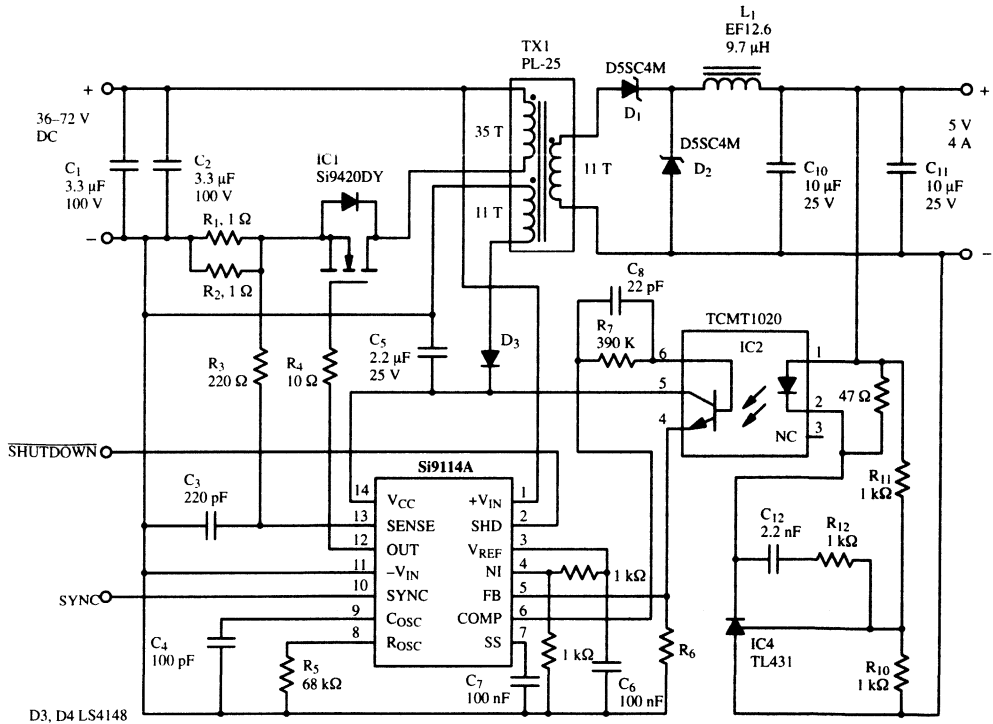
+
36–72 V
DC
–
$C_1$
3.3 µF
100 V
$C_2$
3.3 µF
100 V
IC1
Si9420DY
$R_1$, 1 Ω
$R_2$, 1 Ω
TX1
PL-25
35 T
11 T
11 T
D5SC4M
$D_1$
D5SC4M
$D_2$
$L_1$
EF12.6
9.7 µH
$C_{10}$
10 µF
25 V
$C_{11}$
10 µF
25 V
+
5 V
4 A
–
$C_8$
22 pF
$R_7$
390 K
TCMT1020
IC2
6
5
4
1
2
3
NC
47 Ω
$R_3$
220 Ω
$R_4$
10 Ω
$C_5$
2.2 µF
25 V
$D_3$
$\overline{\text{SHUTDOWN}}$
$C_3$
220 pF
Si9114A
14 $V_{CC}$
13 SENSE
12 OUT
11 $-V_{IN}$
10 SYNC
9 $C_{OSC}$
8 $R_{OSC}$
$+V_{IN}$ 1
SHD 2
$V_{REF}$ 3
NI 4
FB 5
COMP 6
SS 7
1 kΩ
1 kΩ
$R_6$
$R_{11}$
1 kΩ
$C_{12}$
2.2 nF
$R_{12}$
1 kΩ
IC4
TL431
$R_{10}$
1 kΩ
SYNC
$C_4$
100 pF
$R_5$
68 kΩ
$C_7$
100 nF
$C_6$
100 nF
D3, D4 LS4148